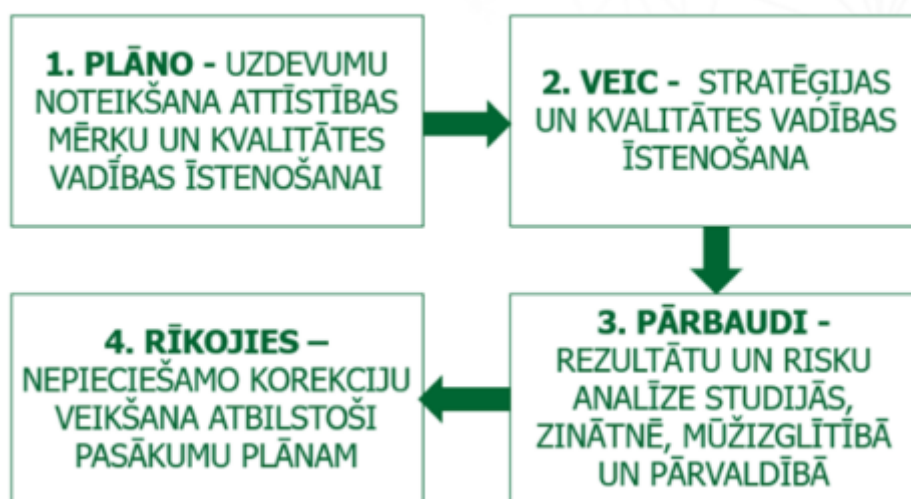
1. PLĀNO - UZDEVUMU NOTEIKŠANA ATTĪSTĪBAS MĒRĶU UN KVALITĀTES VADĪBAS ĪSTENOŠANAI

2. VEIC - STRATĒĢIJAS UN KVALITĀTES VADĪBAS ĪSTENOŠANA

3. PĀRBAUDI - REZULTĀTU UN RISKU ANALĪZE STUDIJĀS, ZINĀTNĒ, MŪZIZGLĪTĪBĀ UN PĀRVALDĪBĀ

4. RĪKOJIES – NEPIECIEŠAMO KOREKCIJU VEIKŠANA ATBILSTOŠI PASĀKUMU PLĀNAM